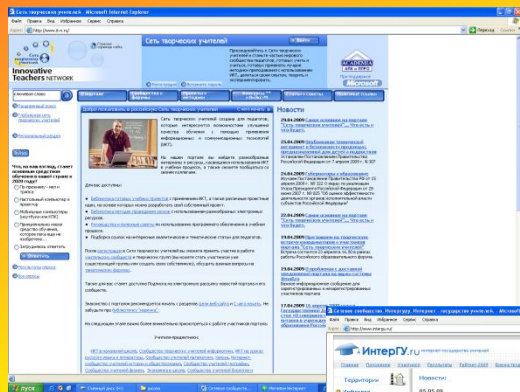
Сеть творческих учителей - Microsoft Internet Explorer

Файл Правка Вид Избранное Сервис Справка

http://www.it-n.ru/

Сеть творческих учителей

Innovative Teachers NETWORK

Присоединяйтесь к Сети творческих учителей и станьте частью нового сообщества педагогов, готовых учить и учиться, готовых применять на деле методики преподавания с использованием ИКТ, делиться идеями, опытом, ощущениями и устремлениями.

Вход

Добро пожаловать в российскую Сеть творческих учителей

Новости

Сеть творческих учителей создана для педагогов, которые интересуются возможностью улучшения качества обучения с помощью применения информационных и коммуникационных технологий (ИКТ).

На нашем портале вы найдете разнообразные материалы и ресурсы, касающиеся использования ИКТ в учебном процессе, а также сможете пообщаться со своими коллегами.

Для вас доступны:

Что, на ваш взгляд, станет основным средством обучения в вашей стране в 2020 году?

Голосовать

29.04.2009
23.04.2009
22.04.2009
20.04.2009

Сетевое сообщество. ИнтерГу. Интернет - государство учителей - Microsoft Internet Explorer

ИнтерГУ.ru

Пуск